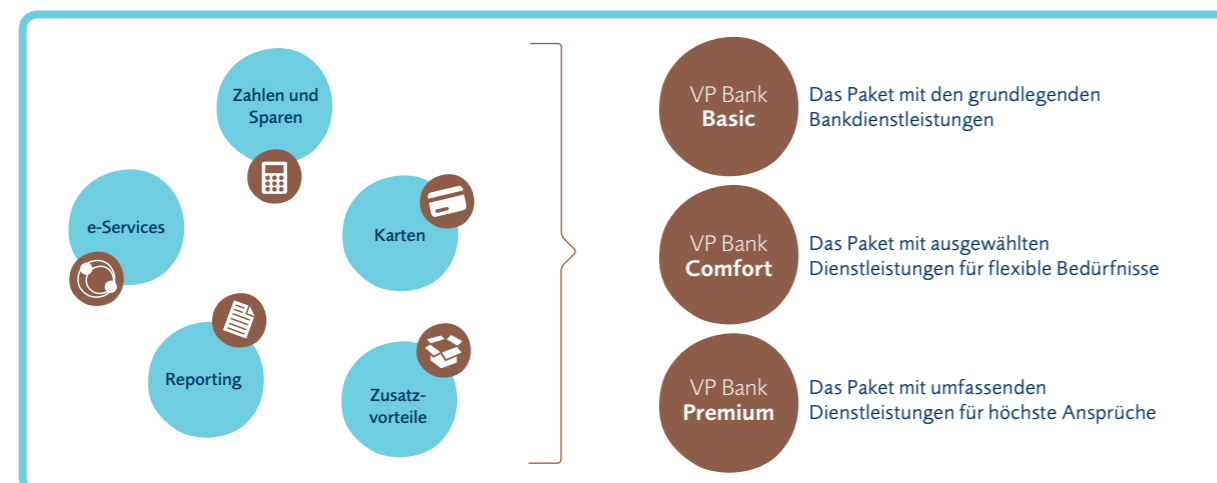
Zahlen und Sparen

e-Services

Karten

Reporting

Zusatzvorteile

VP Bank
Basic

Das Paket mit den grundlegenden Bankdienstleistungen

VP Bank
Comfort

Das Paket mit ausgewählten Dienstleistungen für flexible Bedürfnisse

VP Bank
Premium

Das Paket mit umfassenden Dienstleistungen für höchste Ansprüche